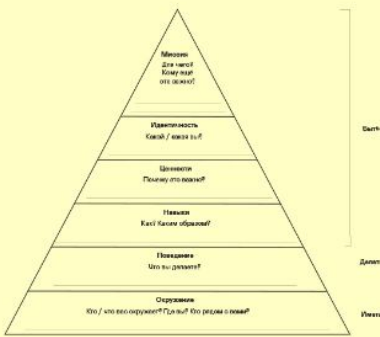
Миссия
Для чего?
Кому ещё
это важно?

Идентичность
Какой / какая ты?

Ценности
Почему это важно?

Навыки
Как? Каким образом?

Поведение
Что вы делаете?

Окружение
Кто / что вас окружает? Где вы? Кто рядом с вами?

Быть

Делать

Иметь